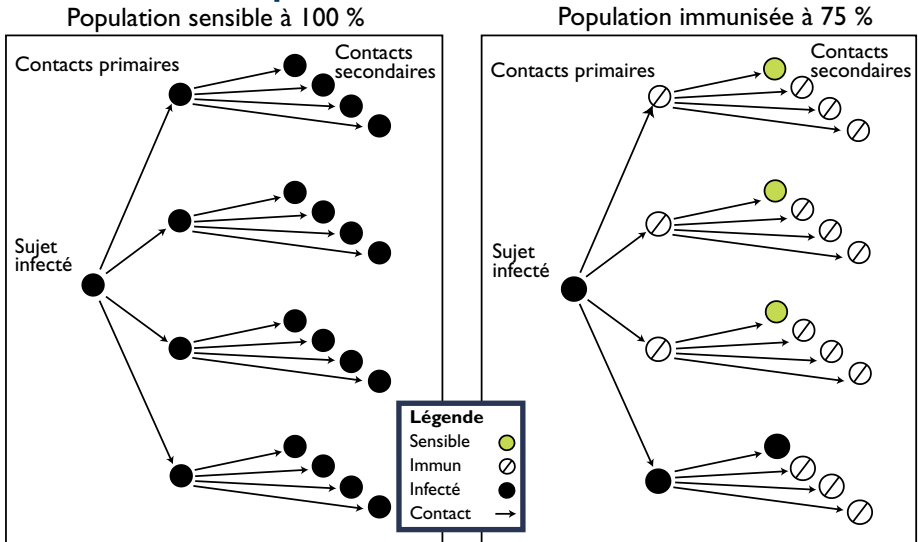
Population sensible à 100 %

Contacts primaires

Contacts secondaires

Sujet infecté

Population immunisée à 75 %

Contacts primaires

Contacts secondaires

Sujet infecté

Légende
Sensible
Immun
Infecté
Contact